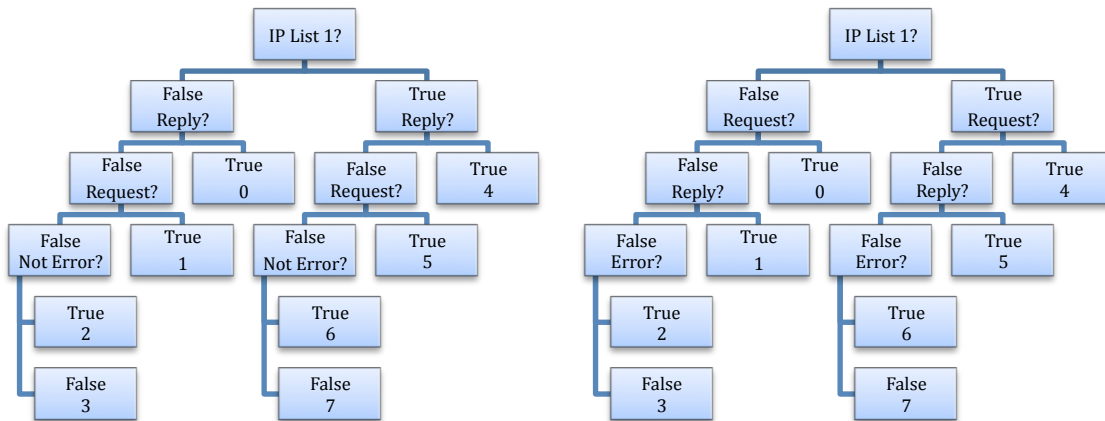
IP List 1?

False
Reply?

True
Reply?

False
Request?

True
0

False
Request?

True
4

False
Not Error?

True
1

False
Not Error?

True
5

True
2

False
3

True
6

False
7

IP List 1?

False
Request?

True
Request?

False
Reply?

True
0

False
Reply?

True
4

False
Error?

True
1

False
Error?

True
5

True
2

False
3

True
6

False
7